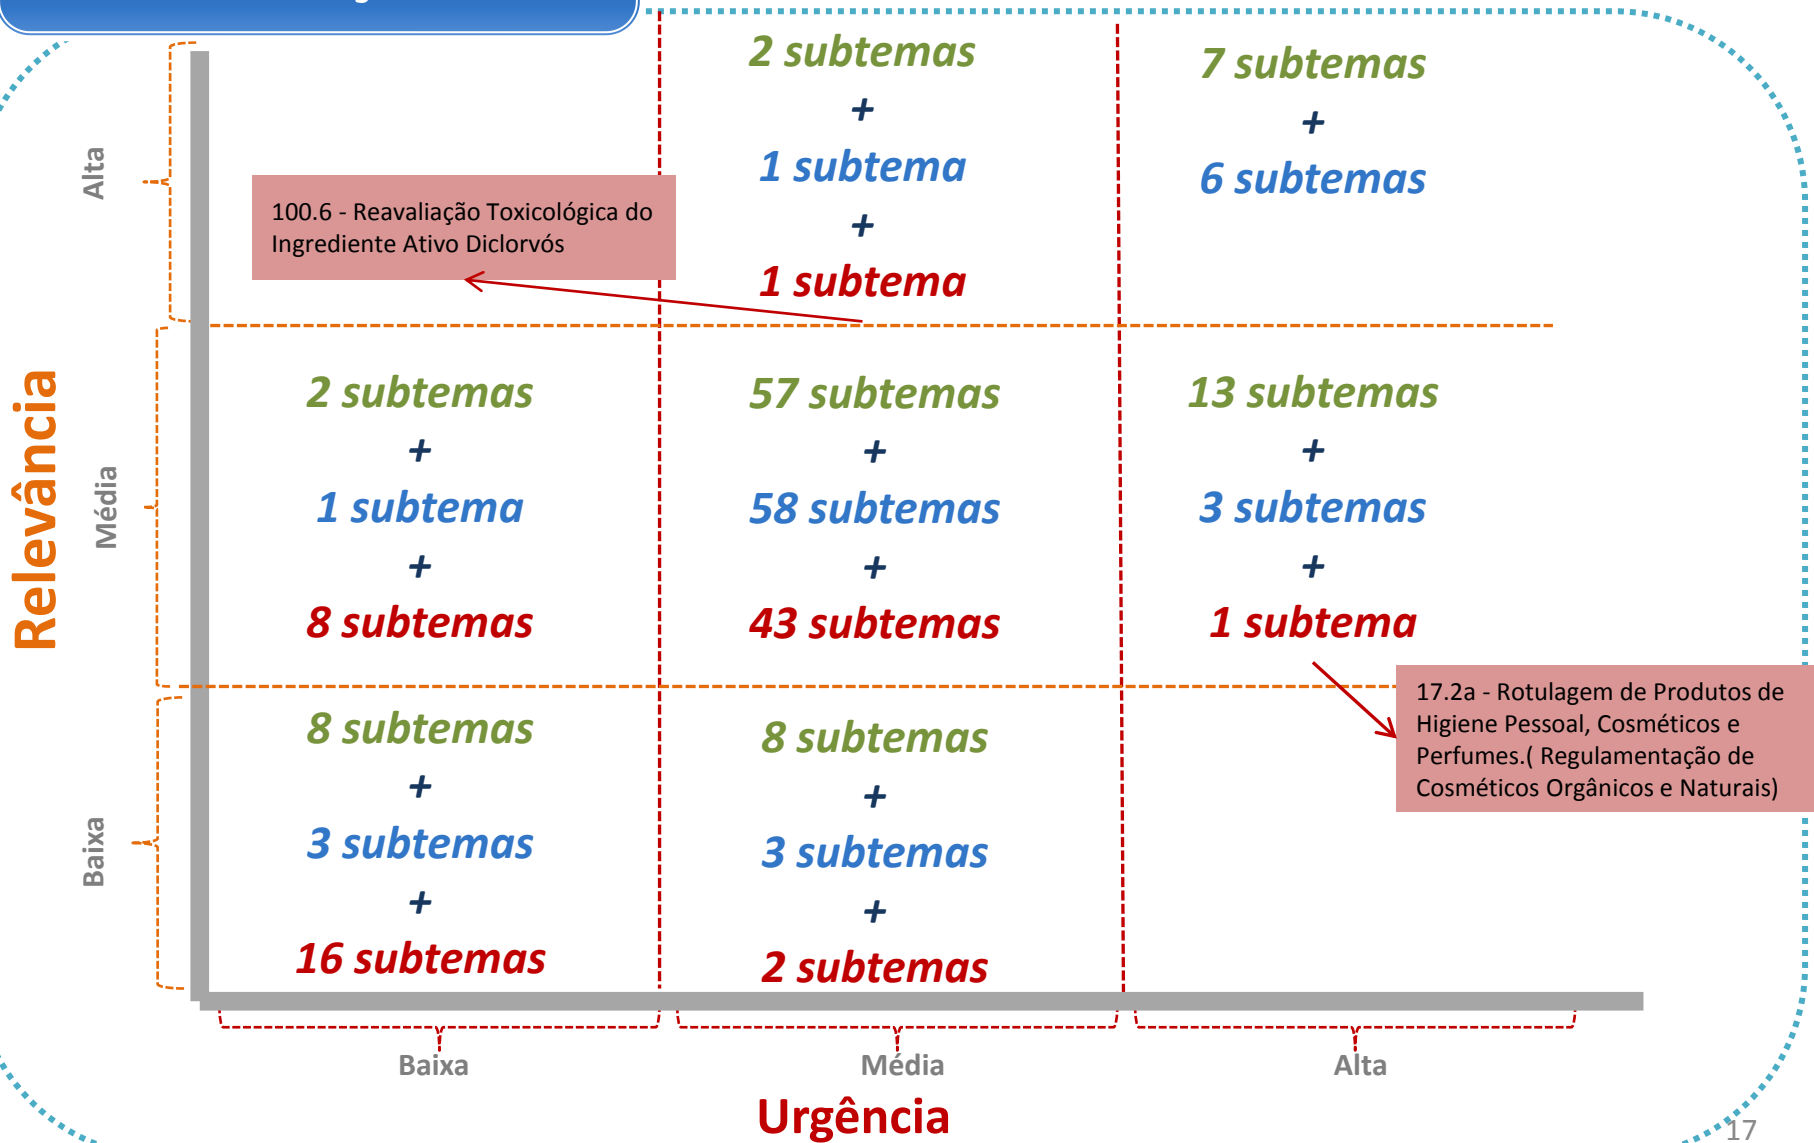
Relevância

Alta

Média

Baixa

2 subtemas
+
1 subtema
+
1 subtema

7 subtemas
+
6 subtemas

100.6 - Reavaliação Toxicológica do Ingrediente Ativo Diclorvós

2 subtemas
+
1 subtema
+
8 subtemas

57 subtemas
+
58 subtemas
+
43 subtemas

13 subtemas
+
3 subtemas
+
1 subtema

17.2a - Rotulagem de Produtos de Higiene Pessoal, Cosméticos e Perfumes.( Regulamentação de Cosméticos Orgânicos e Naturais)

8 subtemas
+
3 subtemas
+
16 subtemas

8 subtemas
+
3 subtemas
+
2 subtemas

Baixa

Média

Alta

Urgência

17